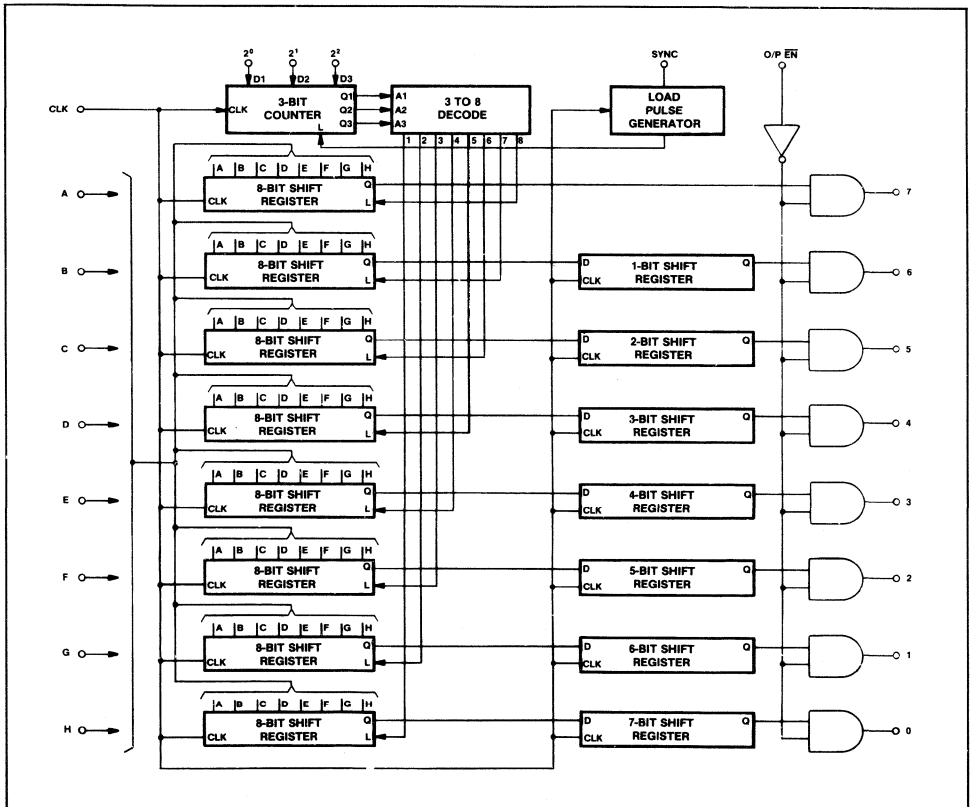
$2^0$ $2^1$ $2^2$

D1 D2 D3

SYNC

O/P $\overline{EN}$

CLK

CLK

3-BIT COUNTER

Q1 Q2 Q3

L

A1 A2 A3

3 TO 8 DECODE

1 2 3 4 5 6 7 8

LOAD PULSE GENERATOR

A B C D E F G H

A

8-BIT SHIFT REGISTER

CLK Q L

7

A B C D E F G H

B

8-BIT SHIFT REGISTER

CLK Q L

D CLK 1-BIT SHIFT REGISTER Q

6

A B C D E F G H

C

8-BIT SHIFT REGISTER

CLK Q L

D CLK 2-BIT SHIFT REGISTER Q

5

A B C D E F G H

D

8-BIT SHIFT REGISTER

CLK Q L

D CLK 3-BIT SHIFT REGISTER Q

4

A B C D E F G H

E

8-BIT SHIFT REGISTER

CLK Q L

D CLK 4-BIT SHIFT REGISTER Q

3

A B C D E F G H

F

8-BIT SHIFT REGISTER

CLK Q L

D CLK 5-BIT SHIFT REGISTER Q

2

A B C D E F G H

G

8-BIT SHIFT REGISTER

CLK Q L

D CLK 6-BIT SHIFT REGISTER Q

1

A B C D E F G H

H

8-BIT SHIFT REGISTER

CLK Q L

D CLK 7-BIT SHIFT REGISTER Q

0